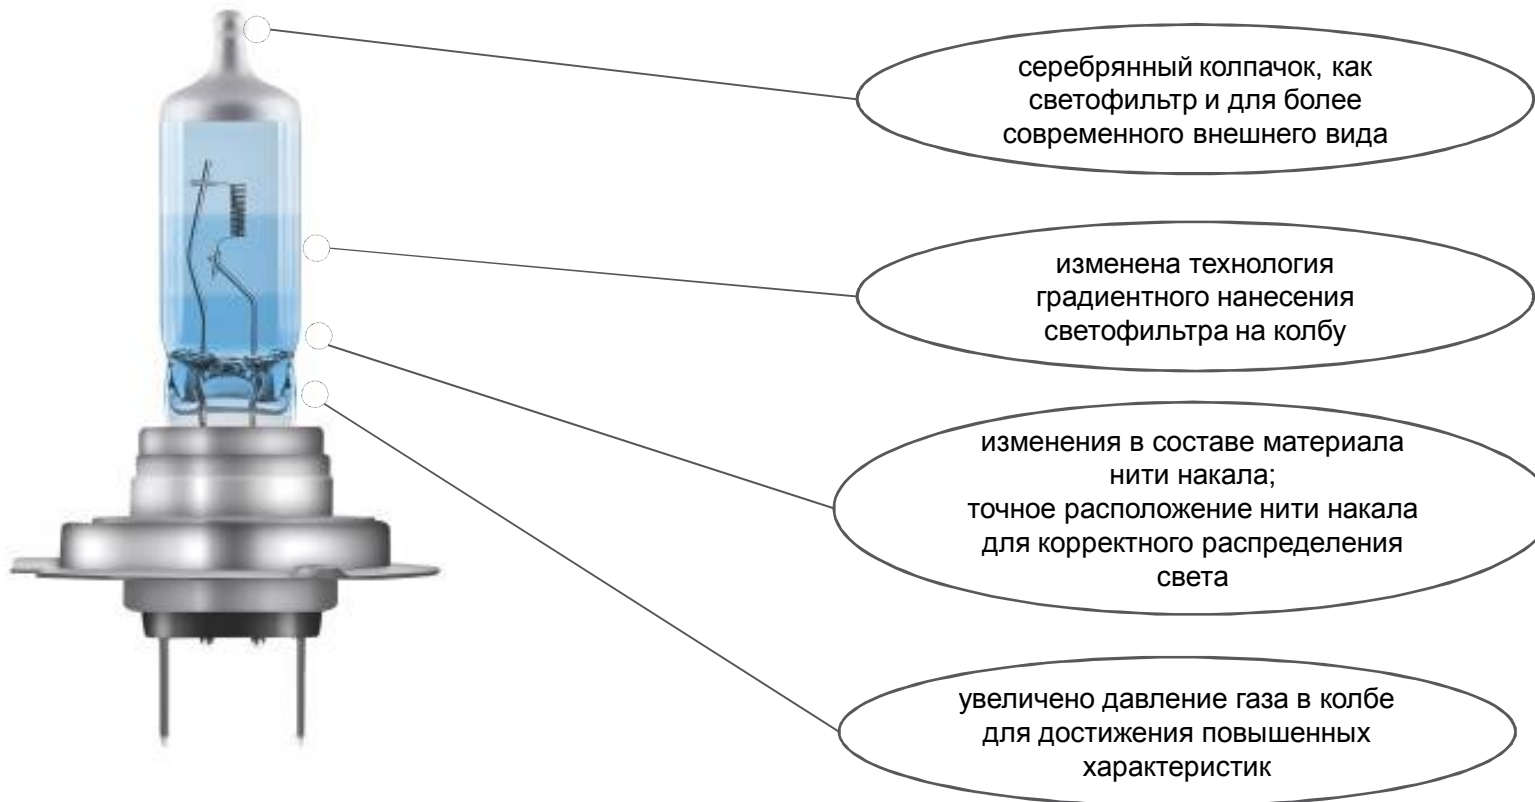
серебрянный колпачок, как светофильтр и для более современного внешнего вида

изменена технология градиентного нанесения светофильтра на колбу

изменения в составе материала нити накала;
точное расположение нити накала для корректного распределения света

увеличено давление газа в колбе для достижения повышенных характеристик